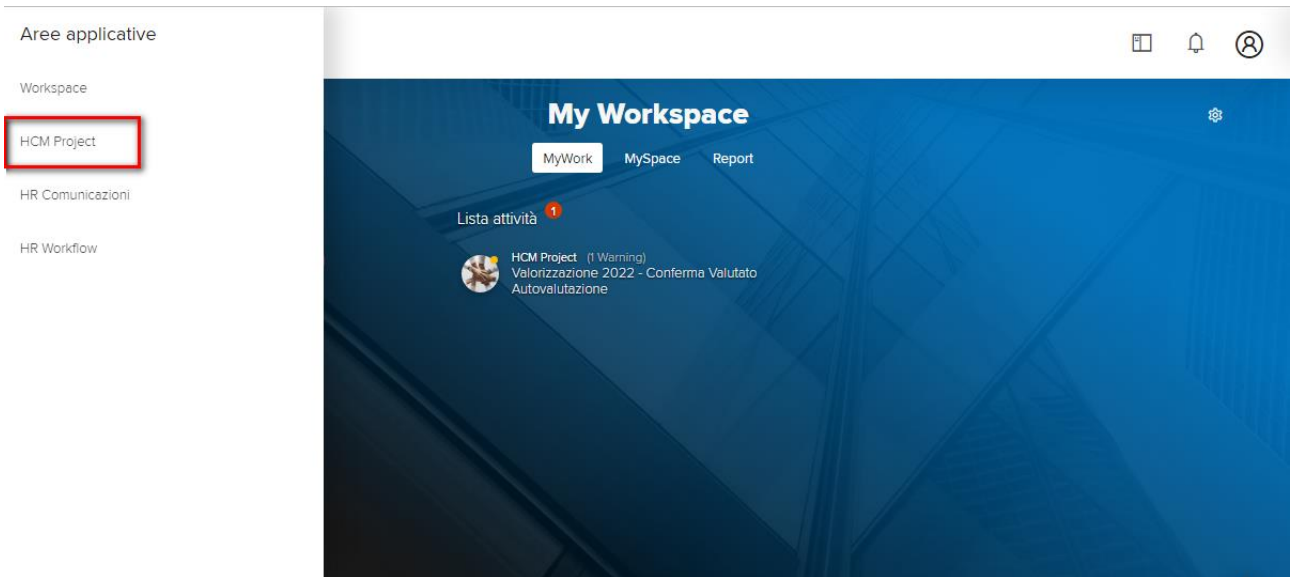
Aree applicative

Workspace

HCM Project

HR Comunicazioni

HR Workflow

My Workspace

MyWork MySpace Report

Lista attività 1

HCM Project (1 Warning)
Valorizzazione 2022 - Conferma Valutato Autovalutazione